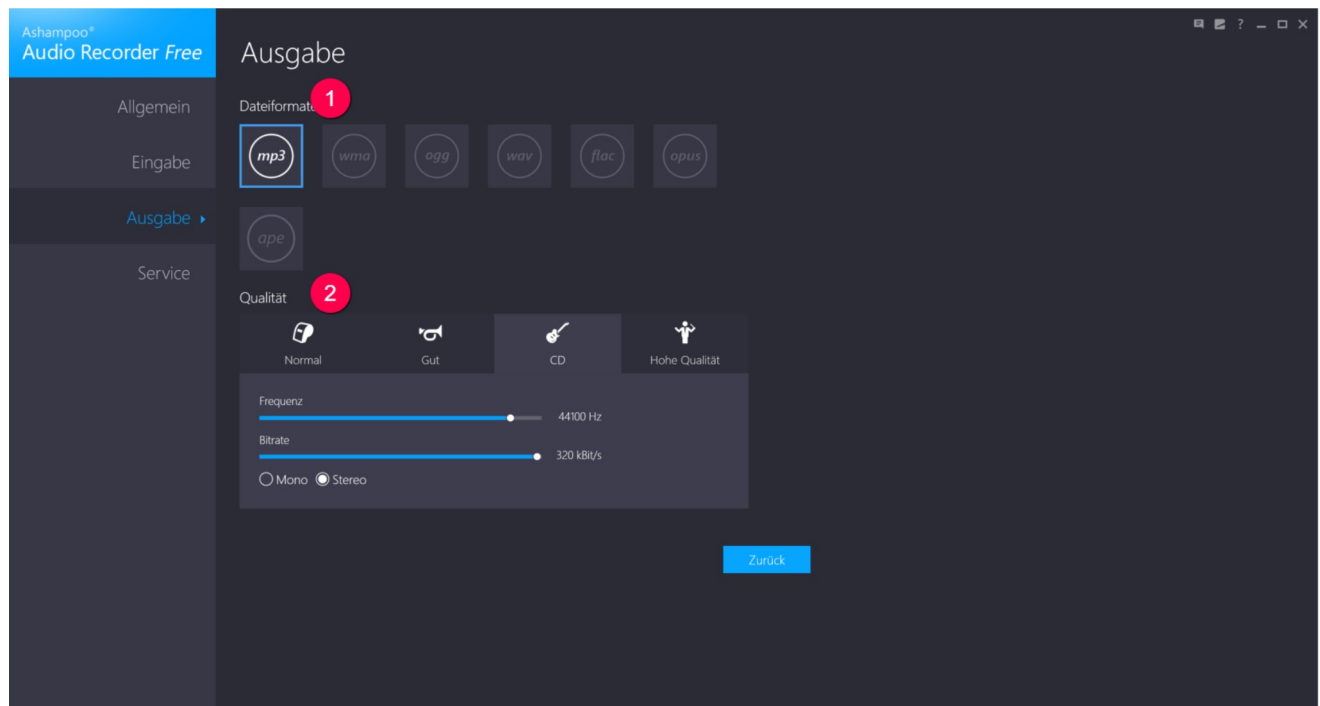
Ashampoo®
Audio Recorder Free

Allgemein

Eingabe

Ausgabe

Service

? _ □ ✕

Ausgabe

Dateiformate 1

mp3 wma ogg wav flac opus

ape

Qualität 2

Normal Gut CD Hohe Qualität

Frequenz
44100 Hz

Bitrate
320 kBit/s

Mono Stereo

Zurück